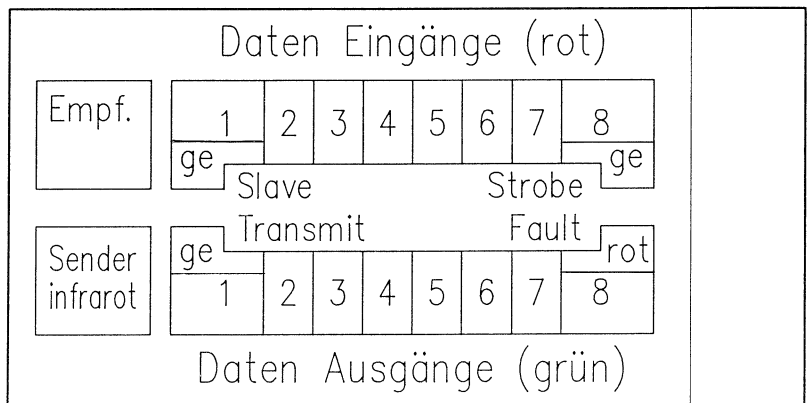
Daten Eingänge (rot)

Empf.

| 1 | 2 | 3 | 4 | 5 | 6 | 7 | 8 |
|---|---|---|---|---|---|---|---|
| ge | | | | | | | ge |

Slave Strobe

Transmit Fault

Sender infrarot

| ge | | | | | | | rot |
|---|---|---|---|---|---|---|---|
| 1 | 2 | 3 | 4 | 5 | 6 | 7 | 8 |

Daten Ausgänge (grün)